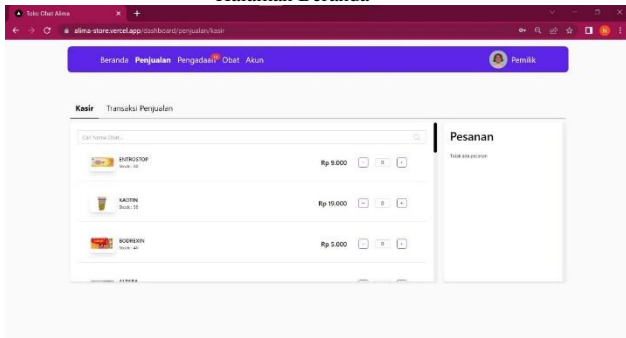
Halaman Beranda

Toko Obat Alima

alima-store.vercel.app/dashboard/penjualan/kasir

Beranda Penjualan Pengadaan Obat Akun

Pemilik

Kasir Transaksi Penjualan

Cari Nama Obat...

ENTROSTOP
Stock : 10

Rp 9.000 - 0 +

KAOTIN
Stock : 30

Rp 19.000 - 0 +

BODREXIN
Stock : 40

Rp 5.000 - 0 +

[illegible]

Pesanan

Tidak ada pesanan